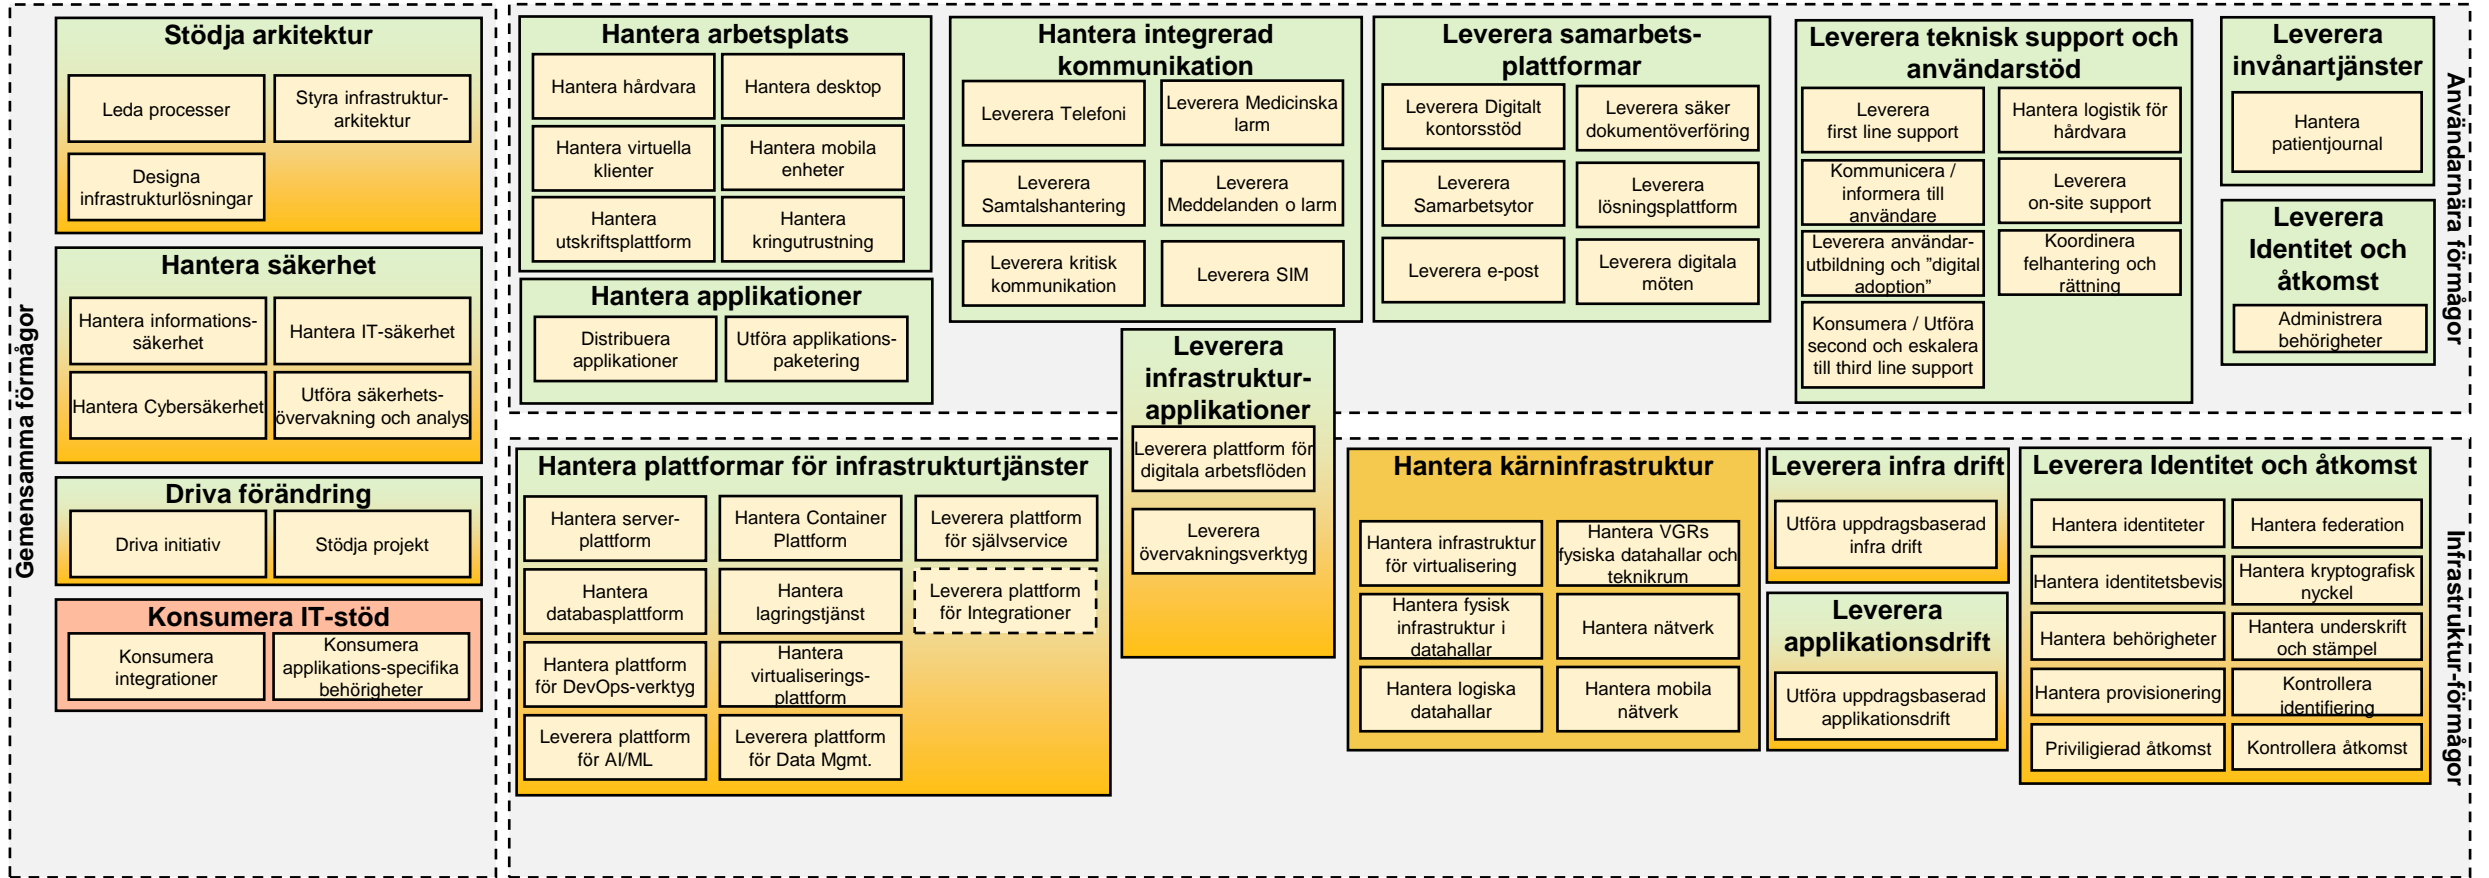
Gemensamma förmågor

Stödja arkitektur
Leda processer
Styra infrastruktur-arkitektur
Designa infrastrukturlösningar

Hantera säkerhet
Hantera informations-säkerhet
Hantera IT-säkerhet
Hantera Cybersäkerhet
Utföra säkerhets-övervakning och analys

Driva förändring
Driva initiativ
Stödja projekt

Konsumera IT-stöd
Konsumera integrationer
Konsumera applikations-specifika behörigheter

Hantera arbetsplats
Hantera hårdvara
Hantera desktop
Hantera virtuella klienter
Hantera mobila enheter
Hantera utskriftsplattform
Hantera kringutrustning

Hantera applikationer
Distribuera applikationer
Utföra applikations-paketering

Hantera integrerad kommunikation
Leverera Telefoni
Leverera Medicinska larm
Leverera Samtalshantering
Leverera Meddelanden o larm
Leverera kritisk kommunikation
Leverera SIM

Leverera samarbets-plattformar
Leverera Digitalt kontorsstöd
Leverera säker dokumentöverföring
Leverera Samarbetsytor
Leverera lösningsplattform
Leverera e-post
Leverera digitala möten

Leverera teknisk support och användarstöd
Leverera first line support
Hantera logistik för hårdvara
Kommunicera / informera till användare
Leverera on-site support
Leverera användar-utbildning och "digital adoption"
Koordinera felhantering och rättning
Konsumera / Utföra second och eskalera till third line support

Leverera invånartjänster
Hantera patientjournal

Leverera Identitet och åtkomst
Administrera behörigheter

Användarnära förmågor

Leverera infrastruktur-applikationer
Leverera plattform för digitala arbetsflöden
Leverera övervakningsverktyg

Hantera plattformar för infrastrukturtjänster
Hantera server-plattform
Hantera Container Plattform
Leverera plattform för självservice
Hantera databasplattform
Hantera lagringstjänst
Leverera plattform för Integrationer
Hantera plattform för DevOps-verktyg
Hantera virtualiserings-plattform
Leverera plattform för AI/ML
Leverera plattform för Data Mgmt.

Hantera kärninfrastruktur
Hantera infrastruktur för virtualisering
Hantera VGRs fysiska datahallar och teknikrum
Hantera fysisk infrastruktur i datahallar
Hantera nätverk
Hantera logiska datahallar
Hantera mobila nätverk

Leverera infra drift
Utföra uppdragsbaserad infra drift

Leverera applikationsdrift
Utföra uppdragsbaserad applikationsdrift

Leverera Identitet och åtkomst
Hantera identiteter
Hantera federation
Hantera identitetsbevis
Hantera kryptografisk nyckel
Hantera behörigheter
Hantera underskrift och stämpel
Hantera provisionering
Kontrollera identifiering
Priviligierad åtkomst
Kontrollera åtkomst

Infrastruktur-förmågor